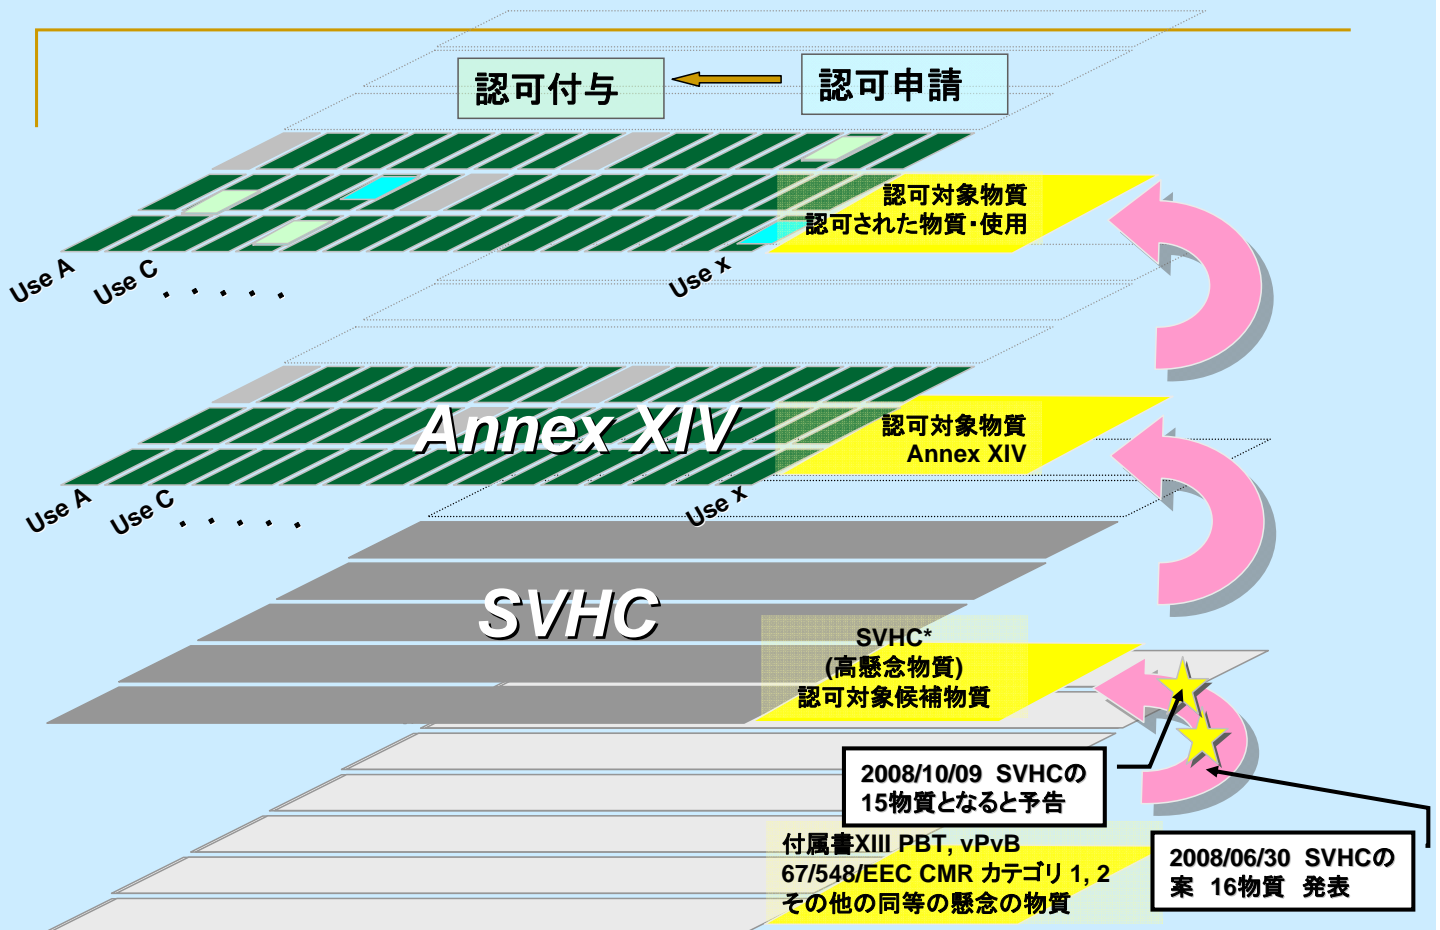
認可付与

認可申請

認可対象物質
認可された物質･使用

Use A
Use C
. . . . .
Use x

Annex XIV

認可対象物質
Annex XIV

Use A
Use C
. . . . .
Use x

SVHC

SVHC*
(高懸念物質)
認可対象候補物質

2008/10/09 SVHCの
15物質となると予告

付属書XIII PBT, vPvB
67/548/EEC CMR カテゴリ 1, 2
その他の同等の懸念の物質

2008/06/30 SVHCの
案 16物質 発表